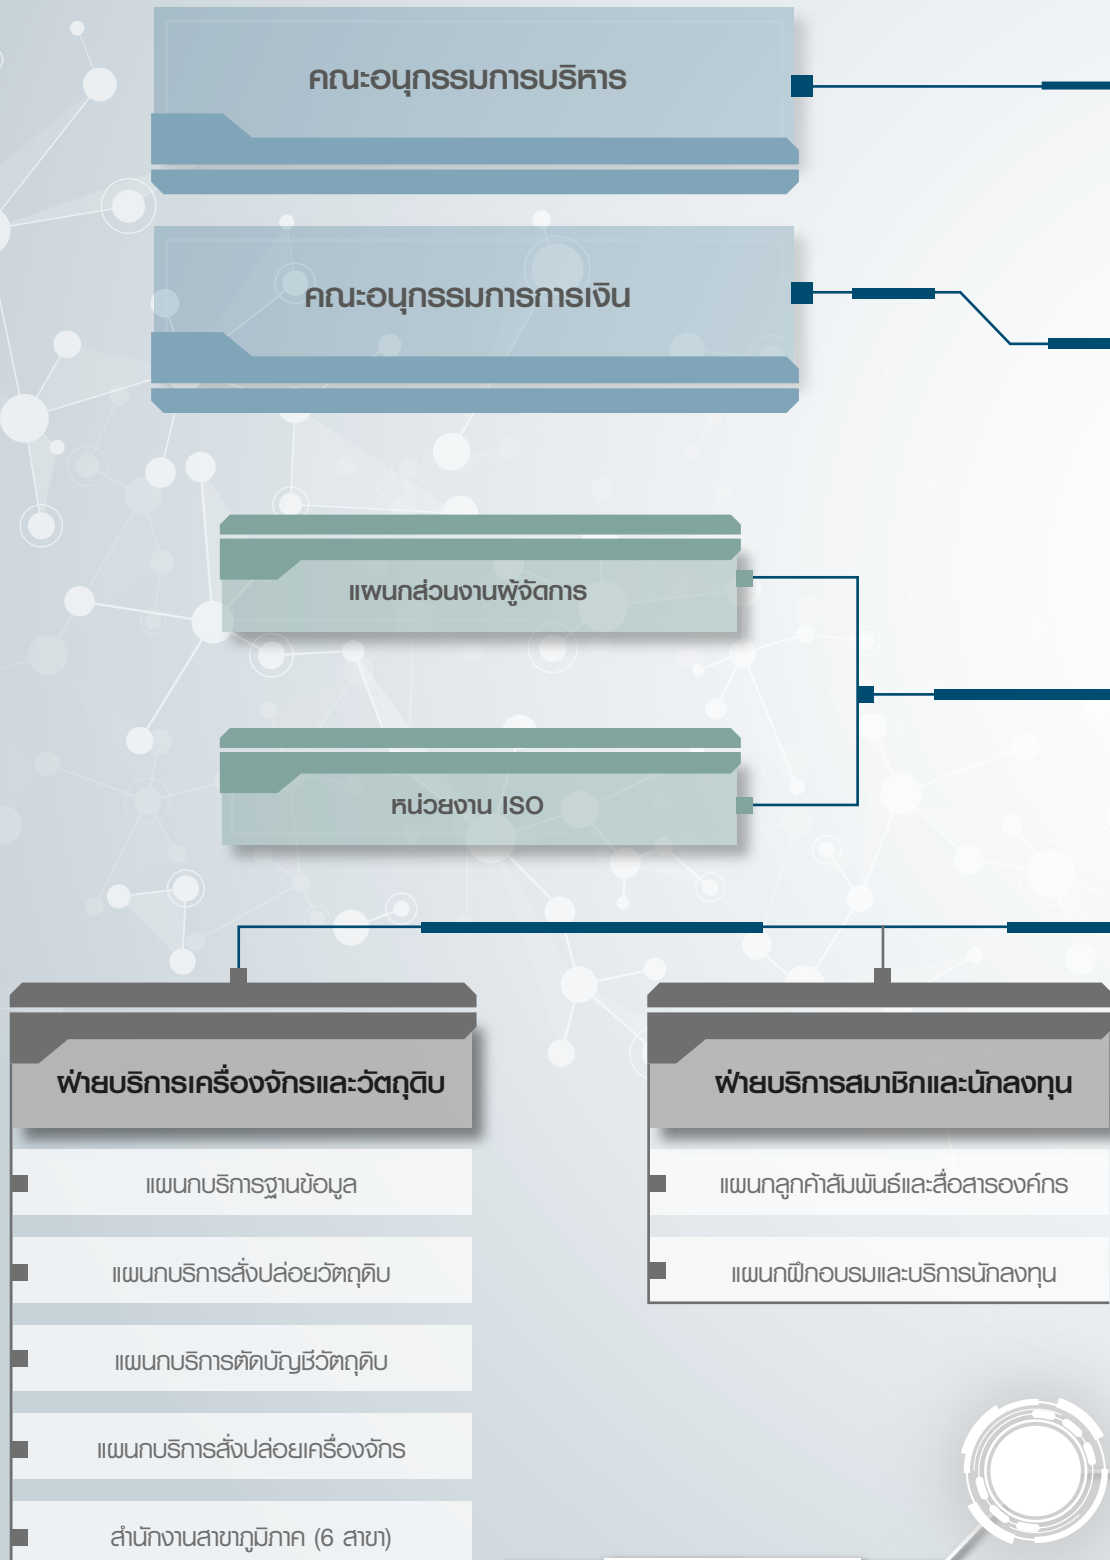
คณะอนุกรรมการบริหาร

คณะอนุกรรมการการเงิน

แผนกส่วนงานผู้จัดการ

หน่วยงาน ISO

ฝ่ายบริการเครื่องจักรและวัตถุดิบ

แผนกบริการฐานข้อมูล

แผนกบริการสั่งปล่อยวัตถุดิบ

แผนกบริการตัดบัญชีวัตถุดิบ

แผนกบริการสั่งปล่อยเครื่องจักร

สำนักงานสาขาภูมิภาค (6 สาขา)

ฝ่ายบริการสมาชิกและนักลงทุน

แผนกลูกค้าสัมพันธ์และสื่อสารองค์กร

แผนกฝึกอบรมและบริการนักลงทุน